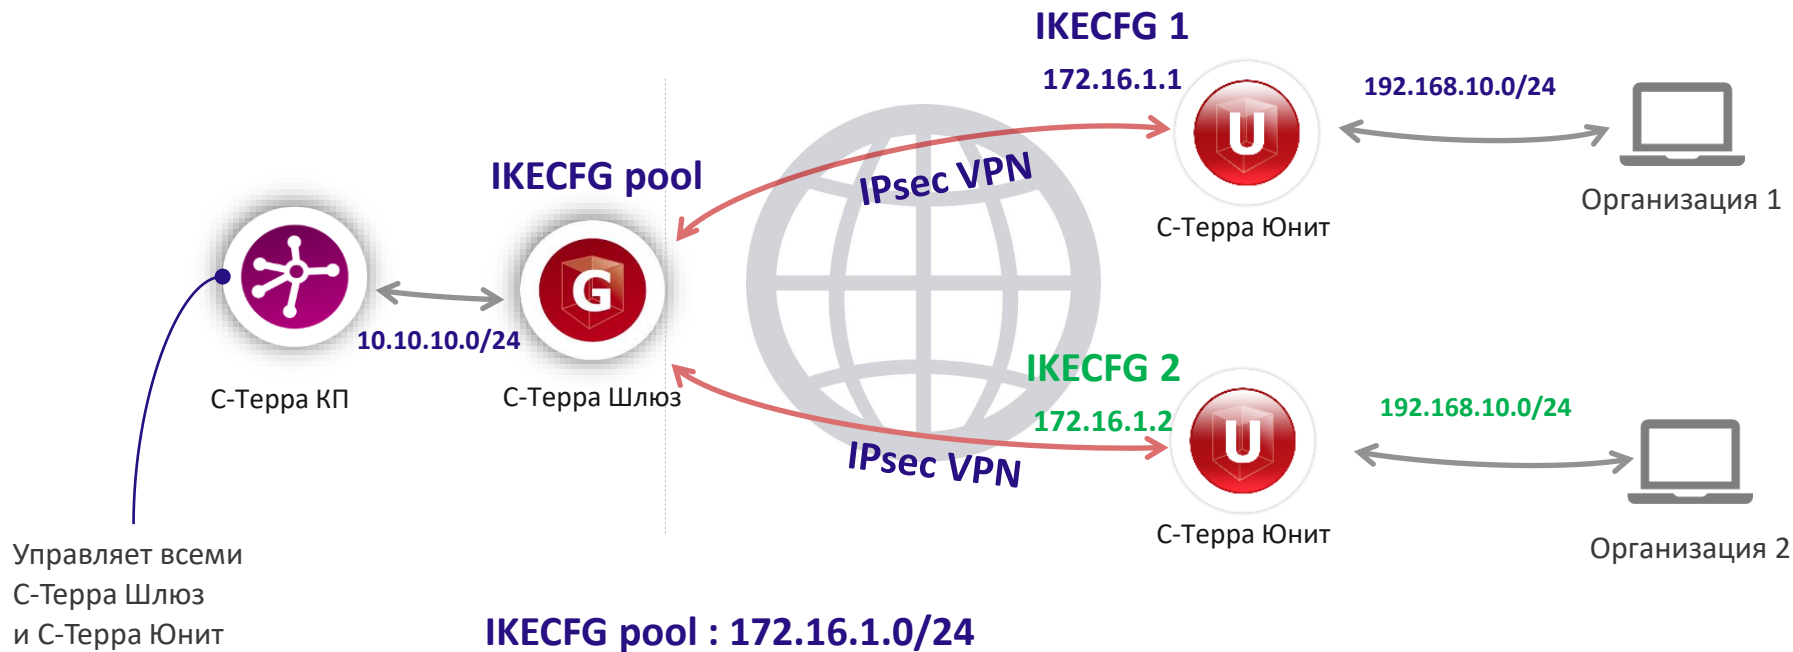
IKECFG 1

172.16.1.1

192.168.10.0/24

IKECFG pool

IPsec VPN

С-Терра Юнит

Организация 1

10.10.10.0/24

С-Терра КП

С-Терра Шлюз

IKECFG 2

172.16.1.2

192.168.10.0/24

IPsec VPN

С-Терра Юнит

Организация 2

Управляет всеми С-Терра Шлюз и С-Терра Юнит

IKECFG pool : 172.16.1.0/24